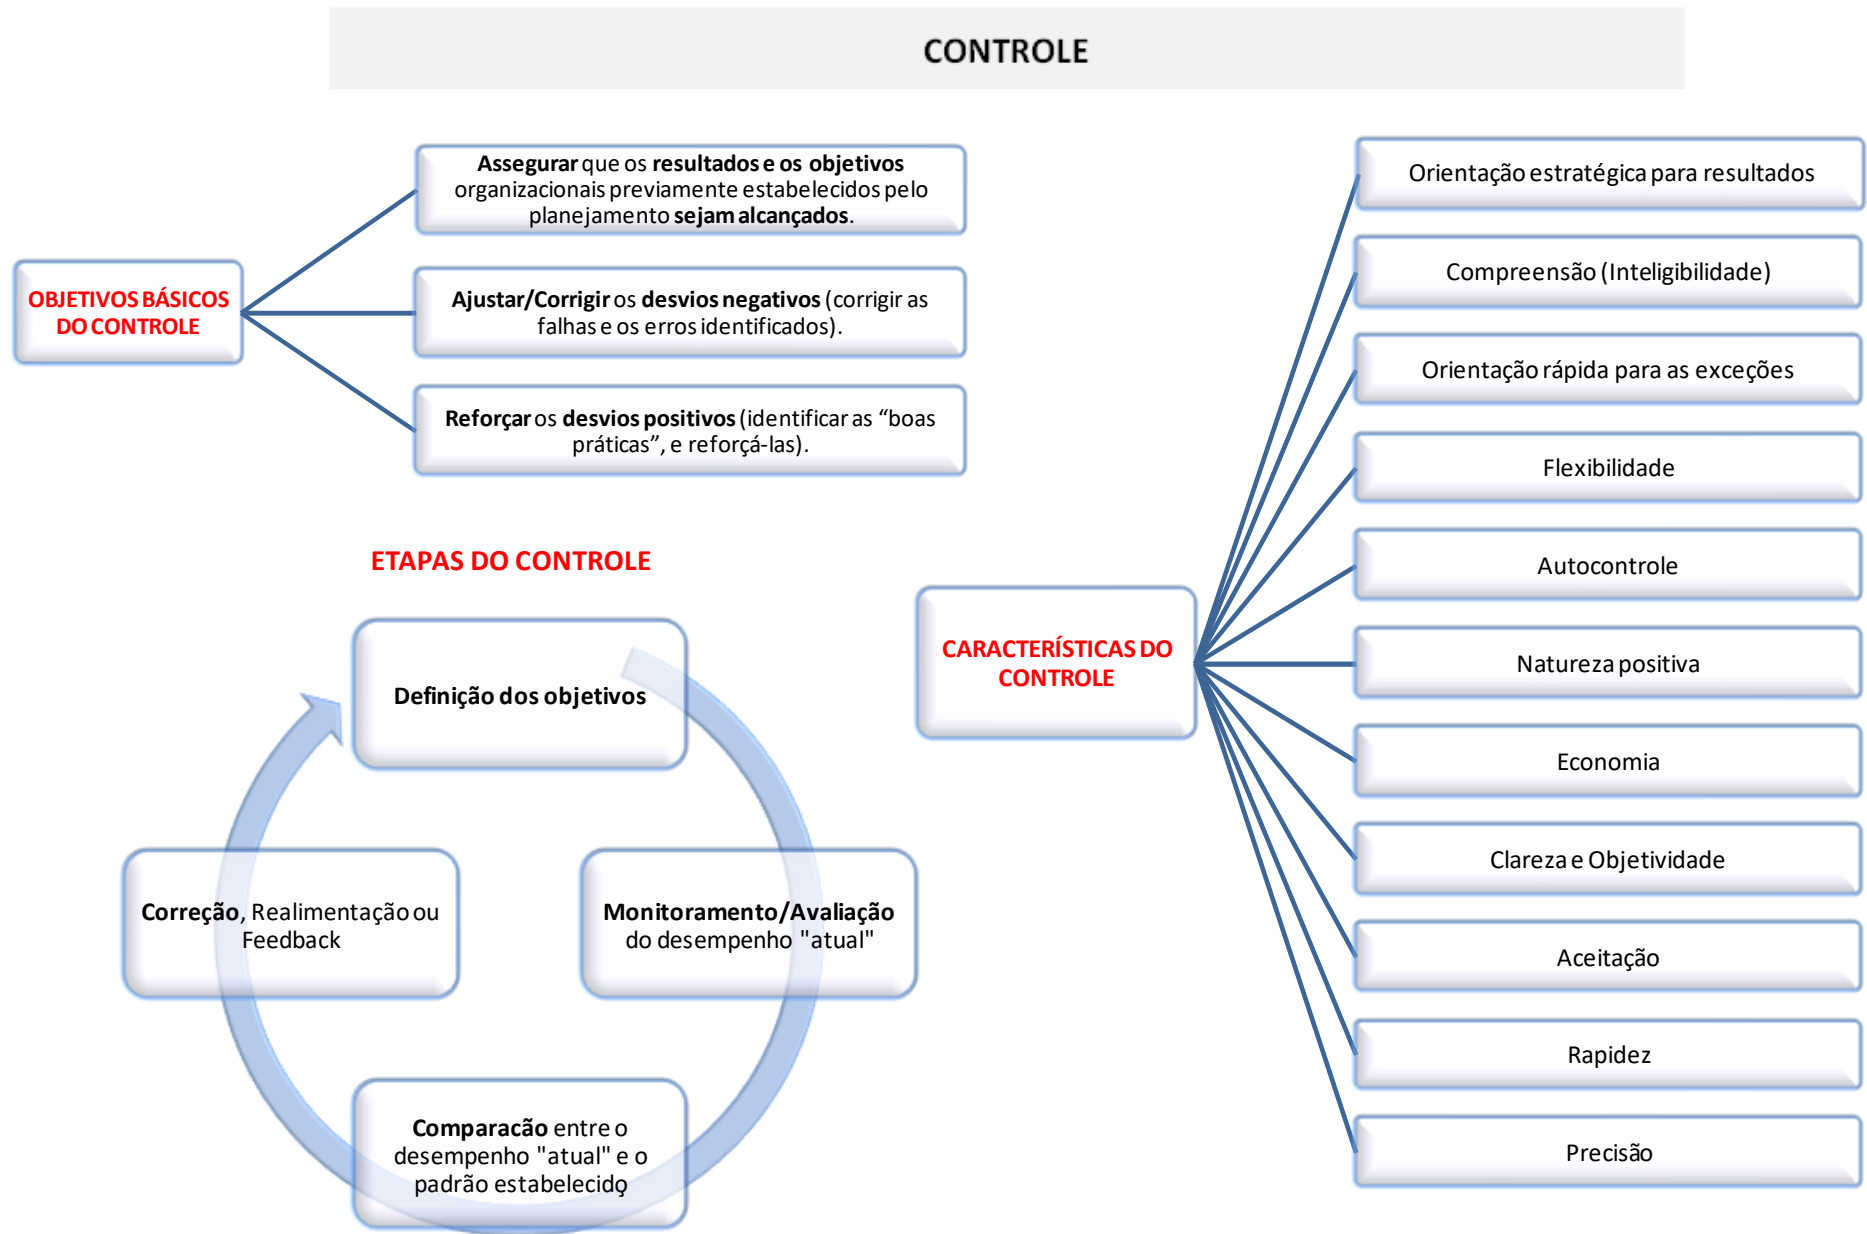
CONTROLE

OBJETIVOS BÁSICOS DO CONTROLE

Assegurar que os resultados e os objetivos organizacionais previamente estabelecidos pelo planejamento sejam alcançados.

Ajustar/Corrigir os desvios negativos (corrigir as falhas e os erros identificados).

Reforçar os desvios positivos (identificar as "boas práticas", e reforçá-las).

ETAPAS DO CONTROLE

Definição dos objetivos

Monitoramento/Avaliação do desempenho "atual"

Comparacão entre o desempenho "atual" e o padrão estabelecido

Correção, Realimentação ou Feedback

CARACTERÍSTICAS DO CONTROLE

Orientação estratégica para resultados

Compreensão (Inteligibilidade)

Orientação rápida para as exceções

Flexibilidade

Autocontrole

Natureza positiva

Economia

Clareza e Objetividade

Aceitação

Rapidez

Precisão